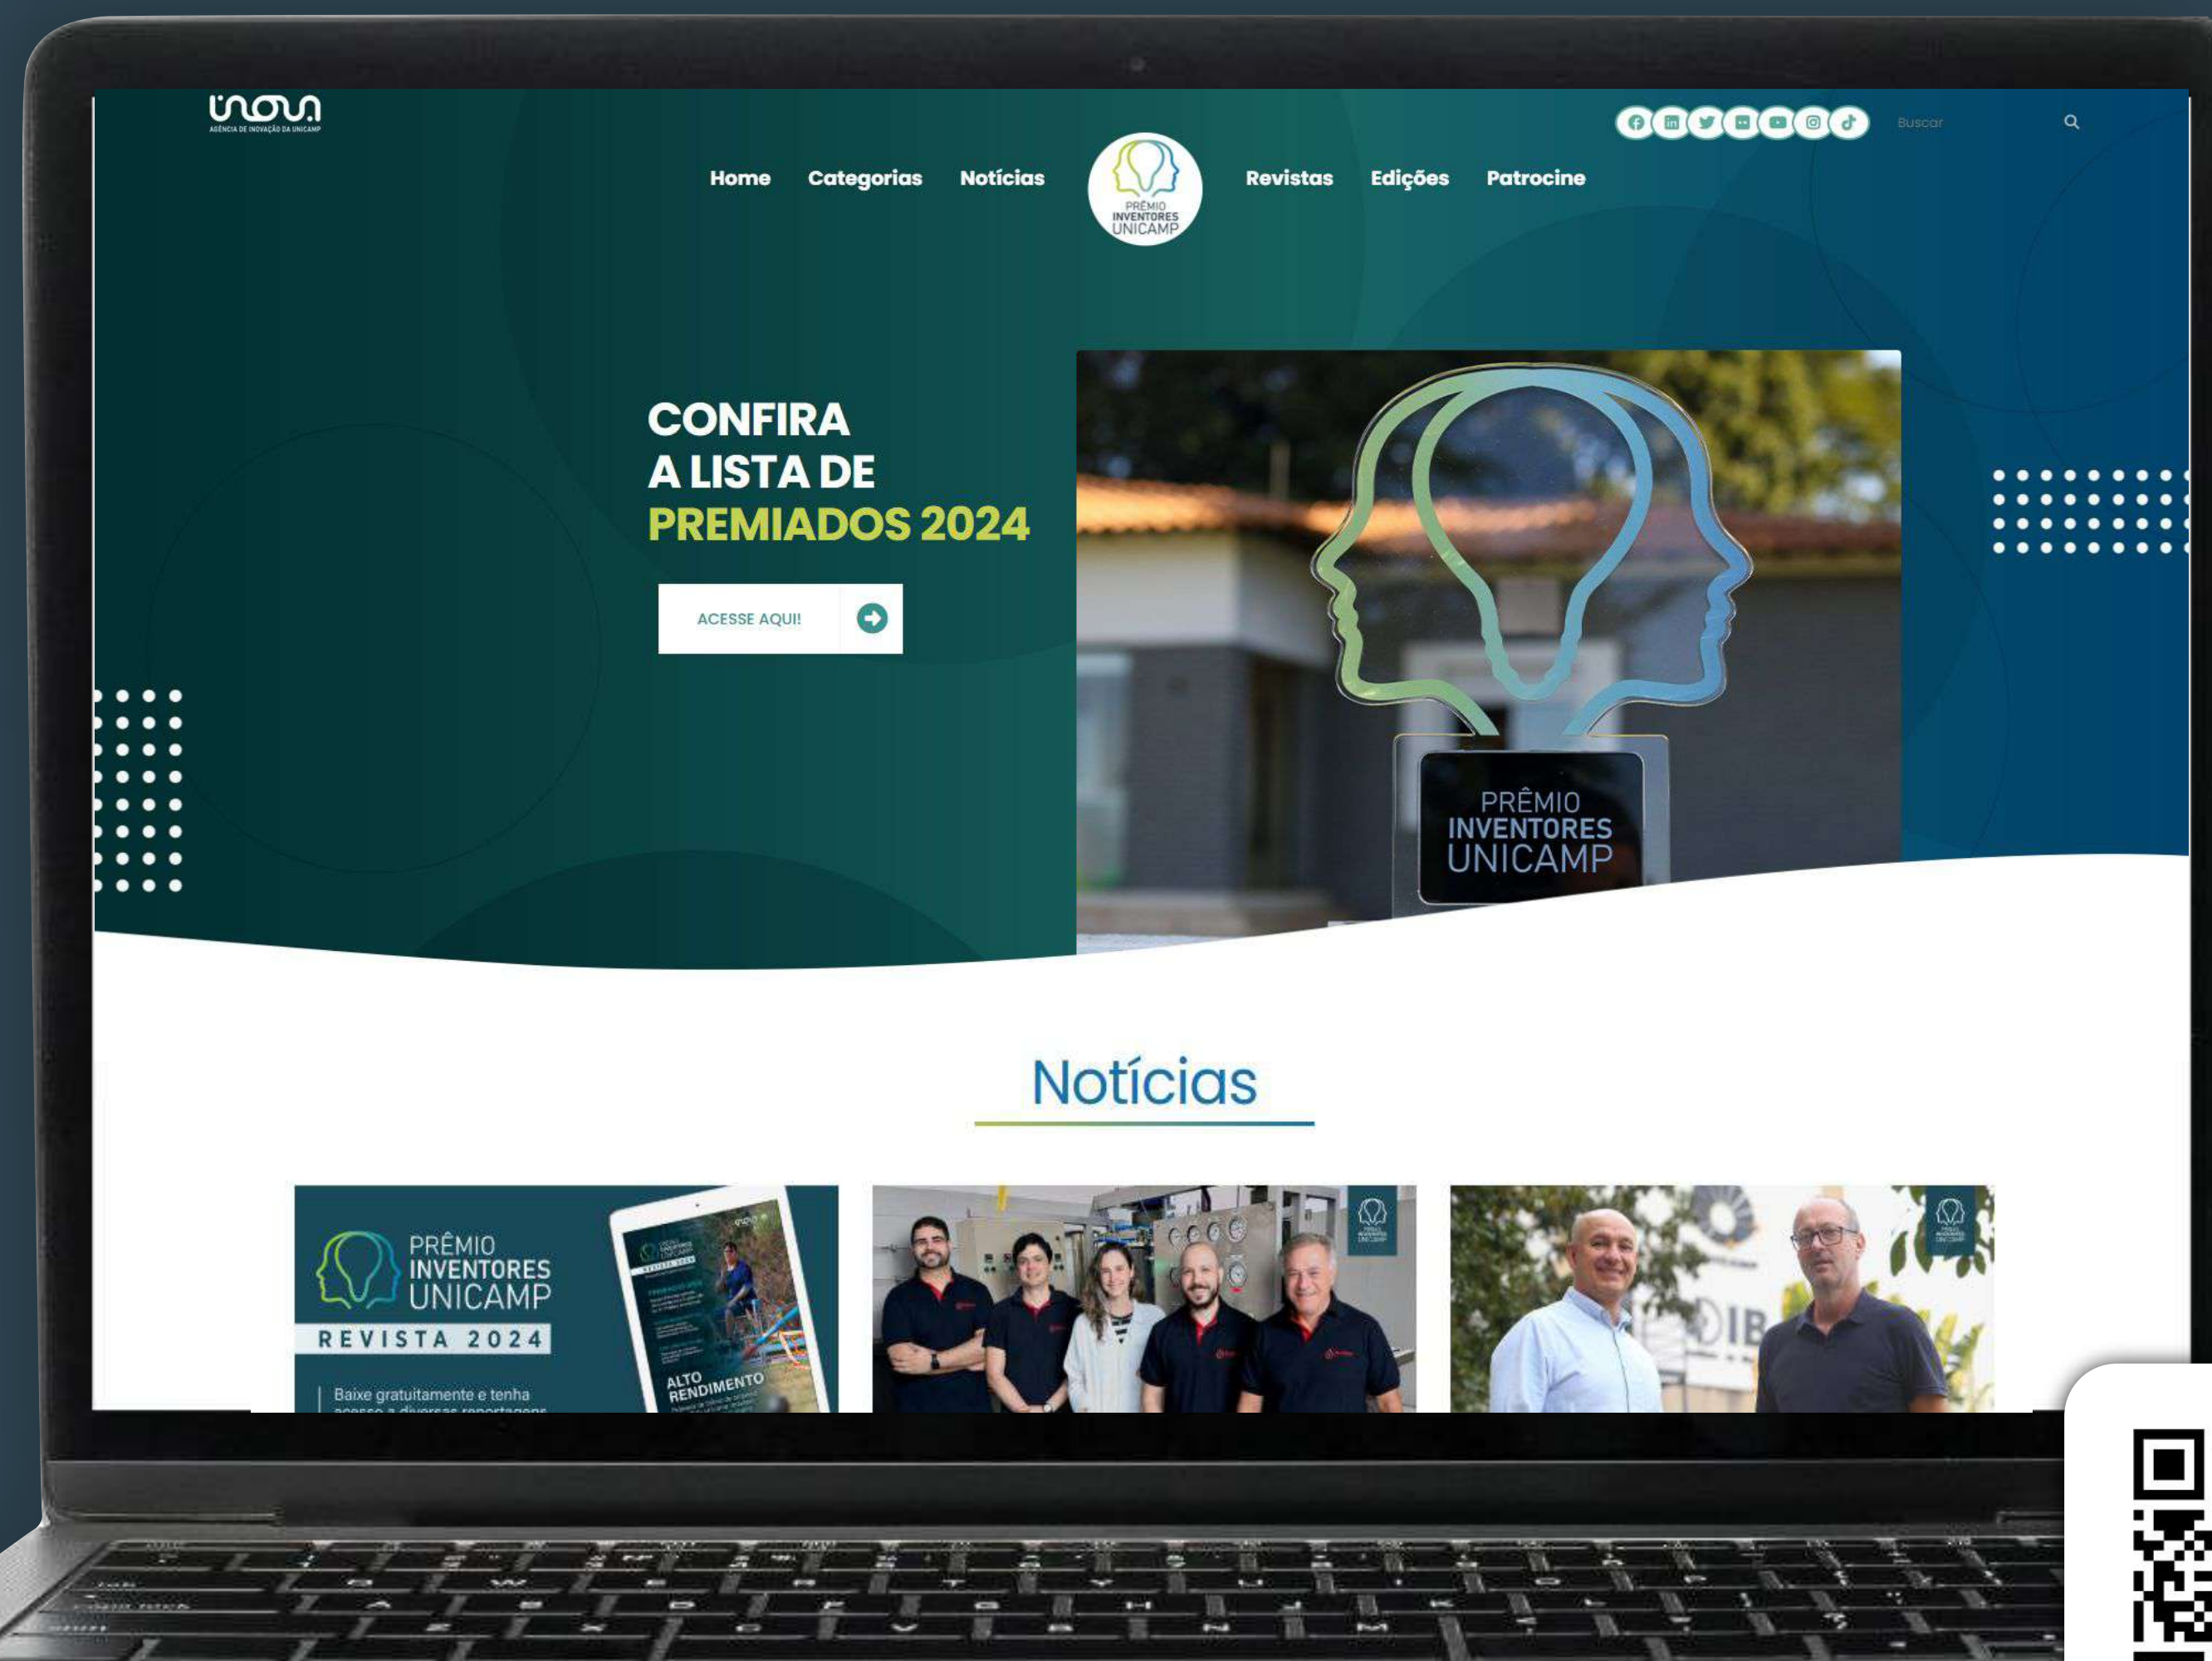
inova
AGÊNCIA DE INOVAÇÃO DA UNICAMP

Buscar

Home Categorias Notícias

PRÊMIO INVENTORES UNICAMP

Revistas Edições Patrocine

CONFIRA A LISTA DE PREMIADOS 2024

ACESSE AQUI!

PRÊMIO INVENTORES UNICAMP

Notícias

PRÊMIO INVENTORES UNICAMP
REVISTA 2024
Baixe gratuitamente e tenha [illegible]

ALTO RENDIMENTO